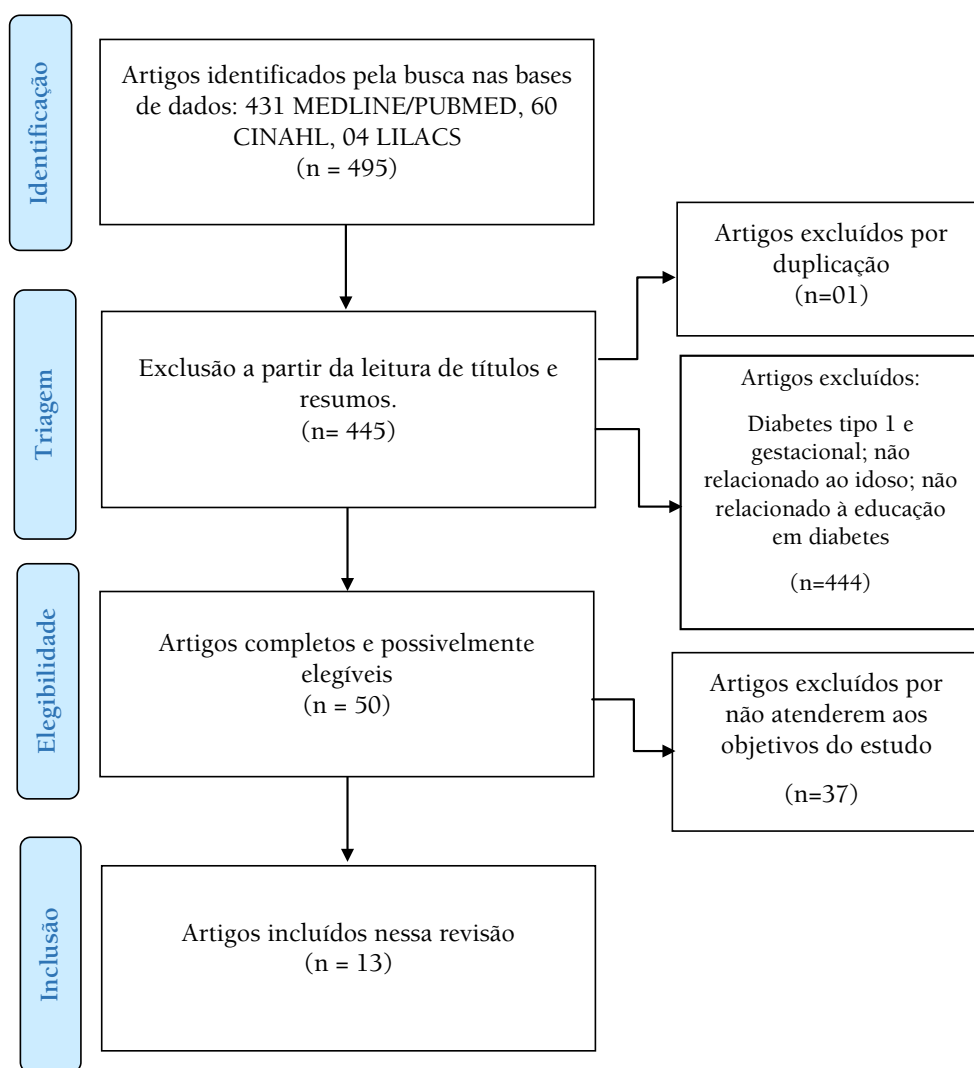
Identificação

Artigos identificados pela busca nas bases de dados: 431 MEDLINE/PUBMED, 60 CINAHL, 04 LILACS
(n = 495)

Artigos excluídos por duplicação
(n=01)

Triagem

Exclusão a partir da leitura de títulos e resumos.
(n= 445)

Artigos excluídos:

Diabetes tipo 1 e gestacional; não relacionado ao idoso; não relacionado à educação em diabetes

(n=444)

Elegibilidade

Artigos completos e possivelmente elegíveis
(n = 50)

Artigos excluídos por não atenderem aos objetivos do estudo

(n=37)

Inclusão

Artigos incluídos nessa revisão
(n = 13)